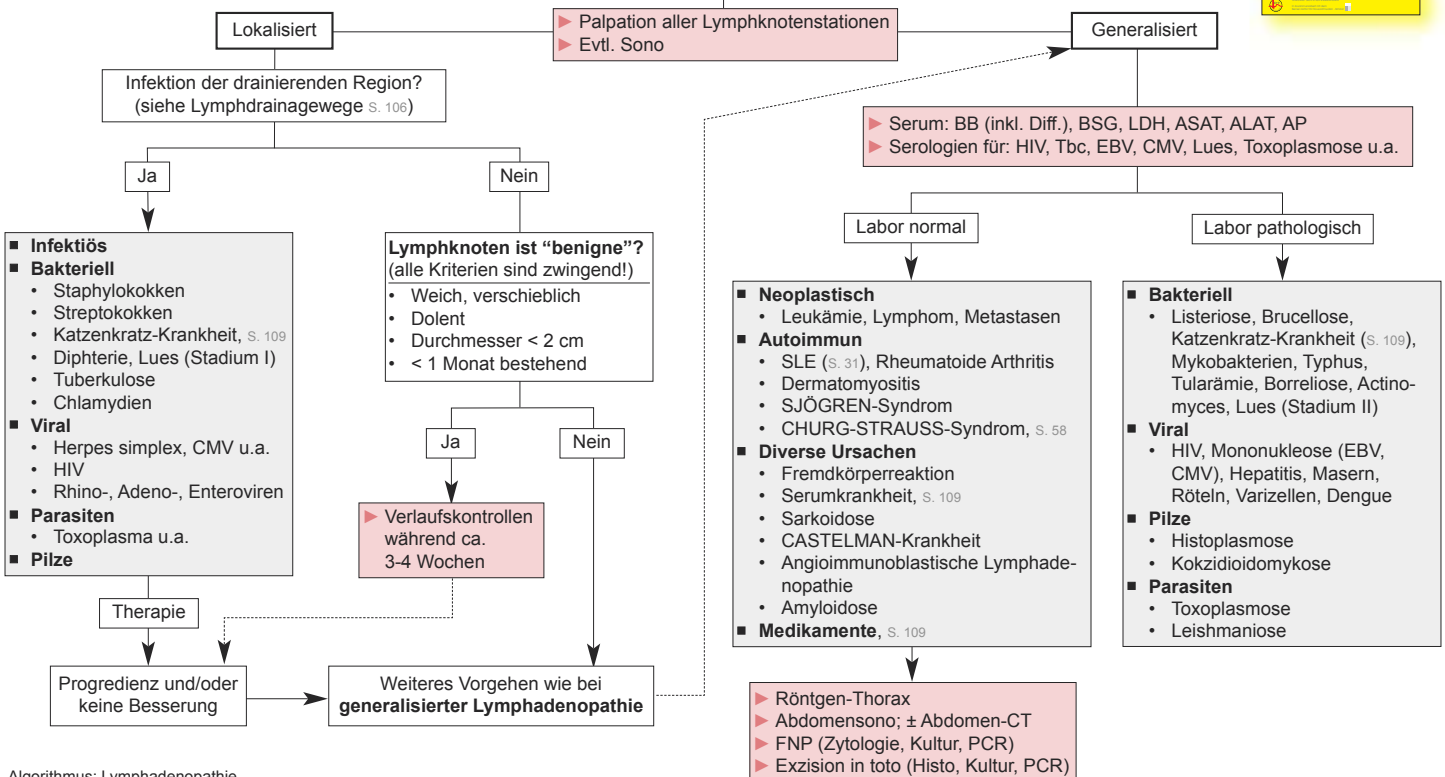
► Palpation aller Lymphknotenstationen
► Evtl. Sono

Lokalisiert

Generalisiert

Infektion der drainierenden Region? (siehe Lymphdrainagewege S. 106)

Ja

Nein

■ Infektiös
■ Bakteriell
• Staphylokokken
• Streptokokken
• Katzenkratz-Krankheit, S. 109
• Diphterie, Lues (Stadium I)
• Tuberkulose
• Chlamydien
■ Viral
• Herpes simplex, CMV u.a.
• HIV
• Rhino-, Adeno-, Enteroviren
■ Parasiten
• Toxoplasma u.a.
■ Pilze

Lymphknoten ist "benigne"? (alle Kriterien sind zwingend!)
• Weich, verschieblich
• Dolent
• Durchmesser < 2 cm
• < 1 Monat bestehend

Ja

Nein

► Verlaufskontrollen während ca. 3-4 Wochen

Therapie

Progredienz und/oder keine Besserung

Weiteres Vorgehen wie bei generalisierter Lymphadenopathie

► Serum: BB (inkl. Diff.), BSG, LDH, ASAT, ALAT, AP
► Serologien für: HIV, Tbc, EBV, CMV, Lues, Toxoplasmose u.a.

Labor normal

Labor pathologisch

■ Neoplastisch
• Leukämie, Lymphom, Metastasen
■ Autoimmun
• SLE (S. 31), Rheumatoide Arthritis
• Dermatomyositis
• SJÖGREN-Syndrom
• CHURG-STRAUSS-Syndrom, S. 58
■ Diverse Ursachen
• Fremdkörperreaktion
• Serumkrankheit, S. 109
• Sarkoidose
• CASTELMAN-Krankheit
• Angioimmunoblastische Lymphadenopathie
• Amyloidose
■ Medikamente, S. 109

■ Bakteriell
• Listeriose, Brucellose, Katzenkratz-Krankheit (S. 109), Mykobakterien, Typhus, Tularämie, Borreliose, Actinomyces, Lues (Stadium II)
■ Viral
• HIV, Mononukleose (EBV, CMV), Hepatitis, Masern, Röteln, Varizellen, Dengue
■ Pilze
• Histoplasmose
• Kokzidioidomykose
■ Parasiten
• Toxoplasmose
• Leishmaniose

► Röntgen-Thorax
► Abdomensono; ± Abdomen-CT
► FNP (Zytologie, Kultur, PCR)
► Exzision in toto (Histo, Kultur, PCR)

Algorithmus: Lymphadenopathie